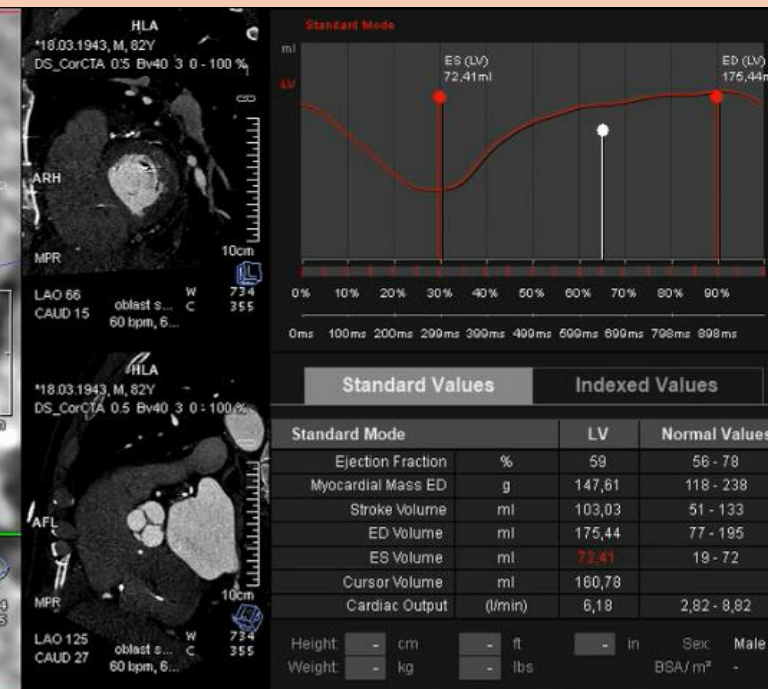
HLA
*18.03.1943, M, 82Y
DS_CorCTA 0.5 Bv40 3 0 - 100 %
ARH
MPR
10cm
LAO 66
CAUD 15
oblast s...
60 bpm, 6...
W 734
C 355

HLA
*18.03.1943, M, 82Y
DS_CorCTA 0.5 Bv40 3 0 - 100 %
AFL
MPR
10cm
LAO 125
CAUD 27
oblast s...
60 bpm, 6...
W 734
C 355

Standard Mode
ml
LV
ES (LV)
72,41ml
ED (LV)
175,44m

0% 10% 20% 30% 40% 50% 60% 70% 80% 90%
0ms 100ms 200ms 299ms 399ms 499ms 599ms 699ms 798ms 898ms

Standard Values | Indexed Values

| Standard Mode | | LV | Normal Values |
|---|---|---|---|
| Ejection Fraction | % | 59 | 56 - 78 |
| Myocardial Mass ED | g | 147,61 | 118 - 238 |
| Stroke Volume | ml | 103,03 | 51 - 133 |
| ED Volume | ml | 175,44 | 77 - 195 |
| ES Volume | ml | 72,41 | 19 - 72 |
| Cursor Volume | ml | 160,78 | |
| Cardiac Output | (l/min) | 6,18 | 2,82 - 8,82 |

Height - cm - ft - in Sex Male
Weight - kg - lbs BSA / m² -